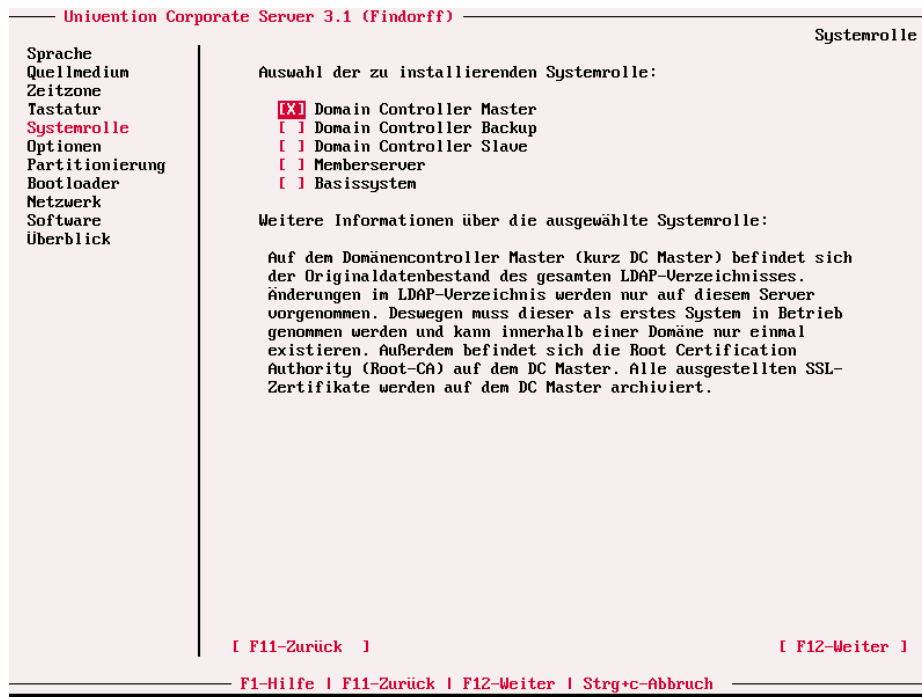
Univention Corporate Server 3.1 (Findorff)

Systemrolle

Sprache
Quellmedium
Zeitzone
Tastatur
Systemrolle
Optionen
Partitionierung
Bootloader
Netzwerk
Software
Überblick

Auswahl der zu installierenden Systemrolle:

[X] Domain Controller Master
[ ] Domain Controller Backup
[ ] Domain Controller Slave
[ ] Memberserver
[ ] Basissystem

Weitere Informationen über die ausgewählte Systemrolle:

Auf dem Domänencontroller Master (kurz DC Master) befindet sich der Originaldatenbestand des gesamten LDAP-Verzeichnisses. Änderungen im LDAP-Verzeichnis werden nur auf diesem Server vorgenommen. Deswegen muss dieser als erstes System in Betrieb genommen werden und kann innerhalb einer Domäne nur einmal existieren. Außerdem befindet sich die Root Certification Authority (Root-CA) auf dem DC Master. Alle ausgestellten SSL-Zertifikate werden auf dem DC Master archiviert.

[ F11-Zurück ]

[ F12-Weiter ]

F1-Hilfe | F11-Zurück | F12-Weiter | Strg+c-Abbruch